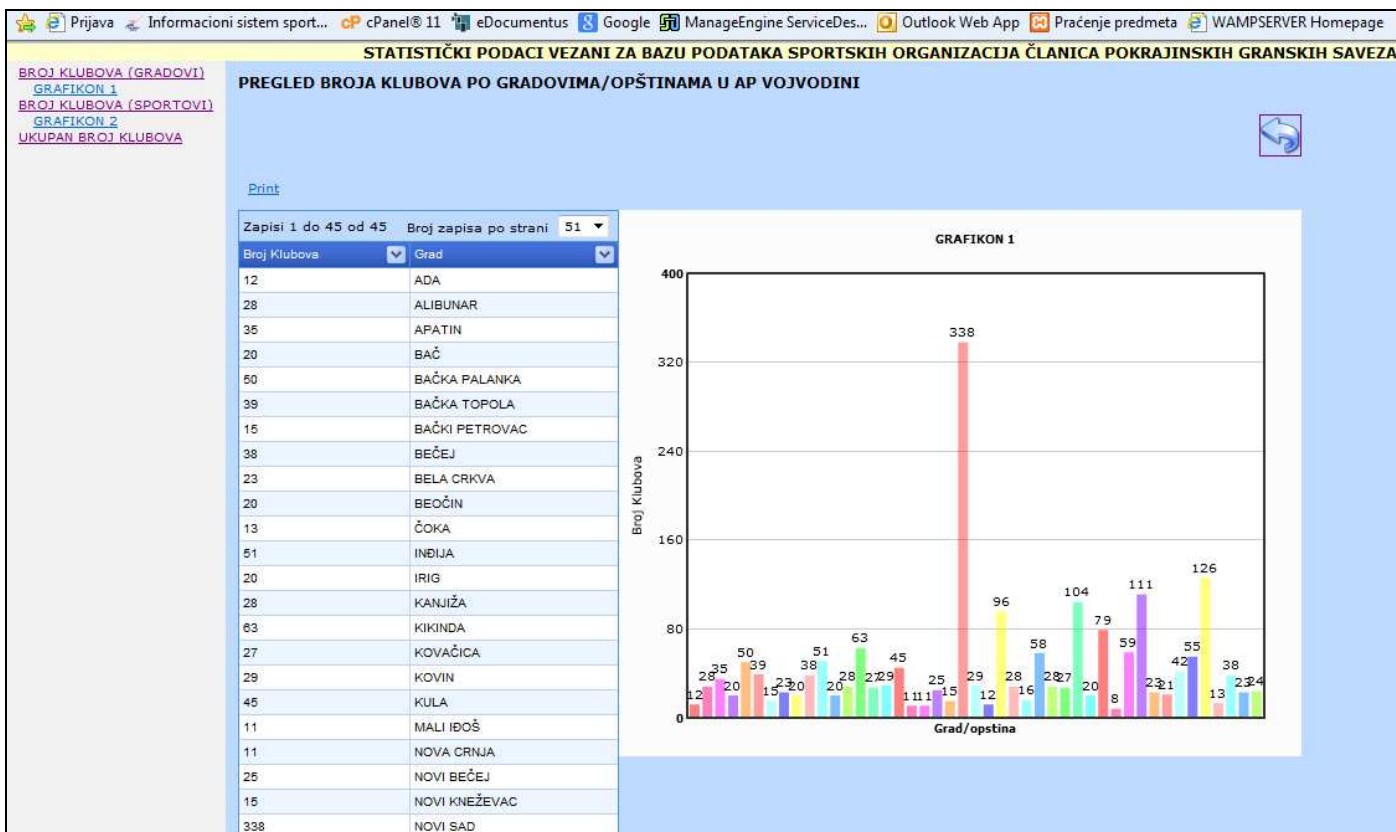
Prijava Informacioni sistem sport... cP cPanel® 11 eDocumentus Google ManageEngine ServiceDes... Outlook Web App Praćenje predmeta WAMPSERVER Homepage

STATISTIČKI PODACI VEZANI ZA BAZU PODATAKA SPORTSKIH ORGANIZACIJA ČLANICA POKRAJINSKIH GRANSKIH SAVEZA

BROJ KLUBOVA (GRADOVI)
GRAFIKON 1
BROJ KLUBOVA (SPORTOVI)
GRAFIKON 2
UKUPAN BROJ KLUBOVA

PREGLED BROJA KLUBOVA PO GRADOVIMA/OPŠTINAMA U AP VOJVODINI

Print

Zapisi 1 do 45 od 45 Broj zapisa po strani 51

| Broj Klubova | Grad |
|---|---|
| 12 | ADA |
| 28 | ALIBUNAR |
| 35 | APATIN |
| 20 | BAČ |
| 50 | BAČKA PALANKA |
| 39 | BAČKA TOPOLA |
| 15 | BAČKI PETROVAC |
| 38 | BEČEJ |
| 23 | BELA CRKVA |
| 20 | BEOČIN |
| 13 | ČOKA |
| 51 | INĐIJA |
| 20 | IRIG |
| 28 | KANJIŽA |
| 63 | KIKINDA |
| 27 | KOVAČICA |
| 29 | KOVIN |
| 45 | KULA |
| 11 | MALI IĐOŠ |
| 11 | NOVA CRNJA |
| 25 | NOVI BEČEJ |
| 15 | NOVI KNEŽEVAC |
| 338 | NOVI SAD |

GRAFIKON 1

400
320
240
160
80
0

Broj Klubova

12 28 35 20 50 39 15 23 20 38 51 20 28 63 27 29 45 11 11 25 15 338 29 12 96 28 16 58 28 27 104 20 79 8 59 111 23 21 42 55 126 13 38 23 24

Grad/opstina